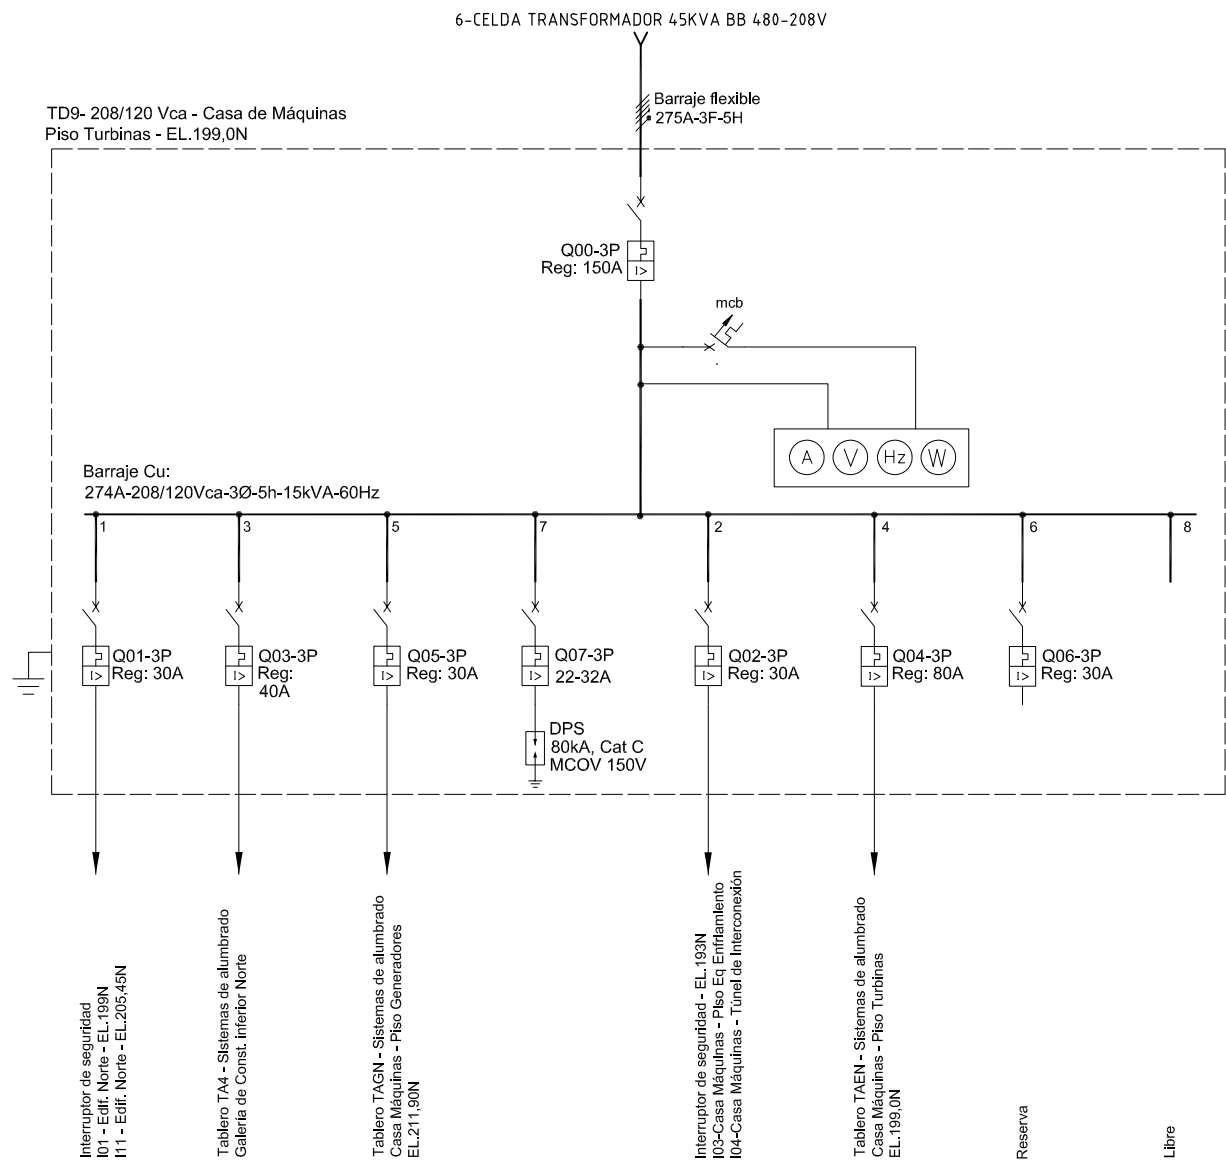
6-CELDA TRANSFORMADOR 45KVA BB 480-208V

Barraje flexible
275A-3F-5H

TD9- 208/120 Vca - Casa de Máquinas
Piso Turbinas - EL.199,0N

Q00-3P
Reg: 150A

I>

mcb

A V Hz W

Barraje Cu:
274A-208/120Vca-3Ø-5h-15kVA-60Hz

1 3 5 7 2 4 6 8

Q01-3P
Reg: 30A

I>

Q03-3P
Reg:
40A

I>

Q05-3P
Reg: 30A

I>

Q07-3P
22-32A

I>

DPS
80kA, Cat C
MCOV 150V

Q02-3P
Reg: 30A

I>

Q04-3P
Reg: 80A

I>

Q06-3P
Reg: 30A

I>

Interruptor de seguridad
I01 - Edf. Norte - EL.199N
I11 - Edf. Norte - EL.205,45N

Tablero TA4 - Sistemas de alumbrado
Galería de Const. Inferior Norte

Tablero TAGN - Sistemas de alumbrado
Casa Máquinas - Piso Generadores
EL.211,90N

Interruptor de seguridad - EL.193N
I03-Casa Máquinas - Piso Eq Enfriamiento
I04-Casa Máquinas - Túnel de Interconexión

Tablero TAEN - Sistemas de alumbrado
Casa Máquinas - Piso Turbinas
EL.199,0N

Reserva

Libre